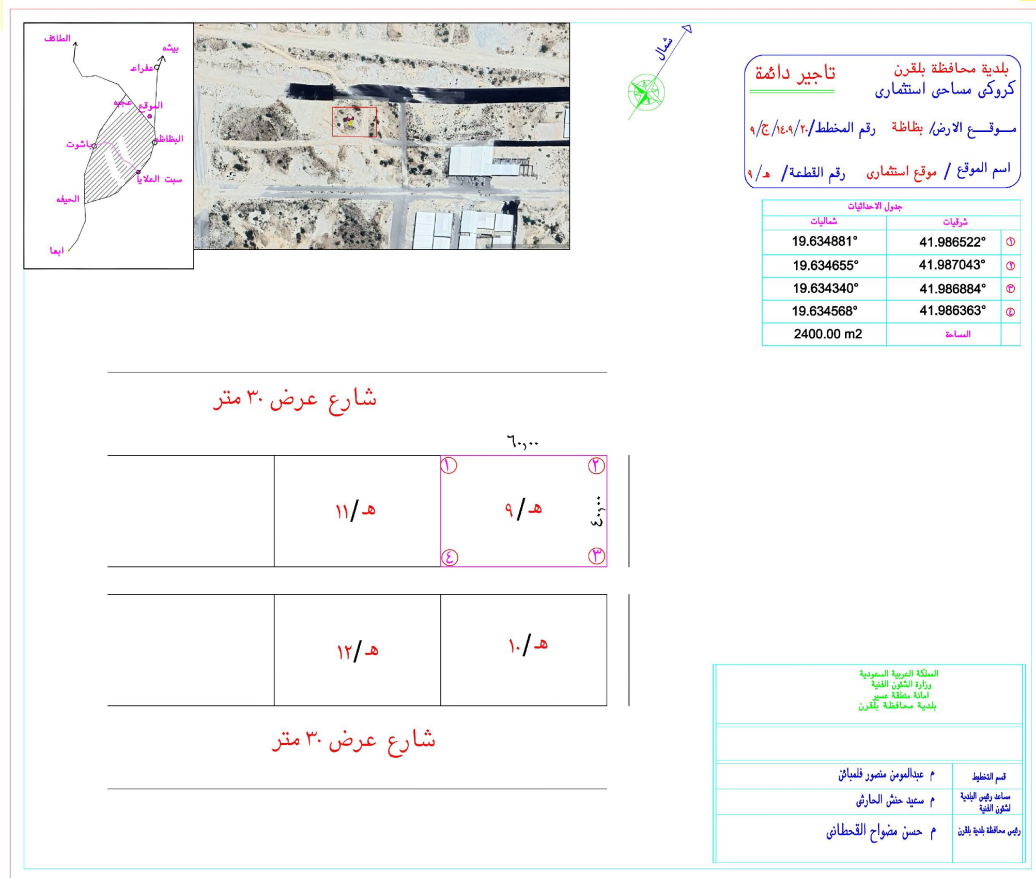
الطائف
بيشه
عفراء
الموقع
عجوه
البطاط
باشوت
سبت العلايا
الحيفه
ابها

شمال

بلدية محافظة بلقرن
كروكي مساحي استثماري
تاجير دائمة
موقع الارض/ بظاظة رقم المخطط/ ٢٠/١٤٠٩/ج/ ٩
اسم الموقع / موقع استثماري رقم القطعة/ هـ/٩

جدول الاحداثيات

| | شرقيات | شماليات |
|---|---|---|
| ① | 41.986522° | 19.634881° |
| ② | 41.987043° | 19.634655° |
| ③ | 41.986884° | 19.634340° |
| ④ | 41.986363° | 19.634568° |
| المساحة | | 2400.00 m2 |

شارع عرض ٣٠ متر

٦٠,٠٠

٤٠,٠٠

هـ/١١
هـ/٩
هـ/١٢
هـ/١٠

شارع عرض ٣٠ متر

المملكة العربية السعودية
وزارة الشئون القروية
امانة منطقة عسير
بلدية محافظة بلقرن

| قسم التخطيط | م عبدالمومن منصور فلمباتى |
|---|---|
| مساعد رئيس البلدية لشئون الفنية | م سعيد حنش الحارثي |
| رئيس محافظة بلدية بلقرن | م حسن مضواح القحطاني |